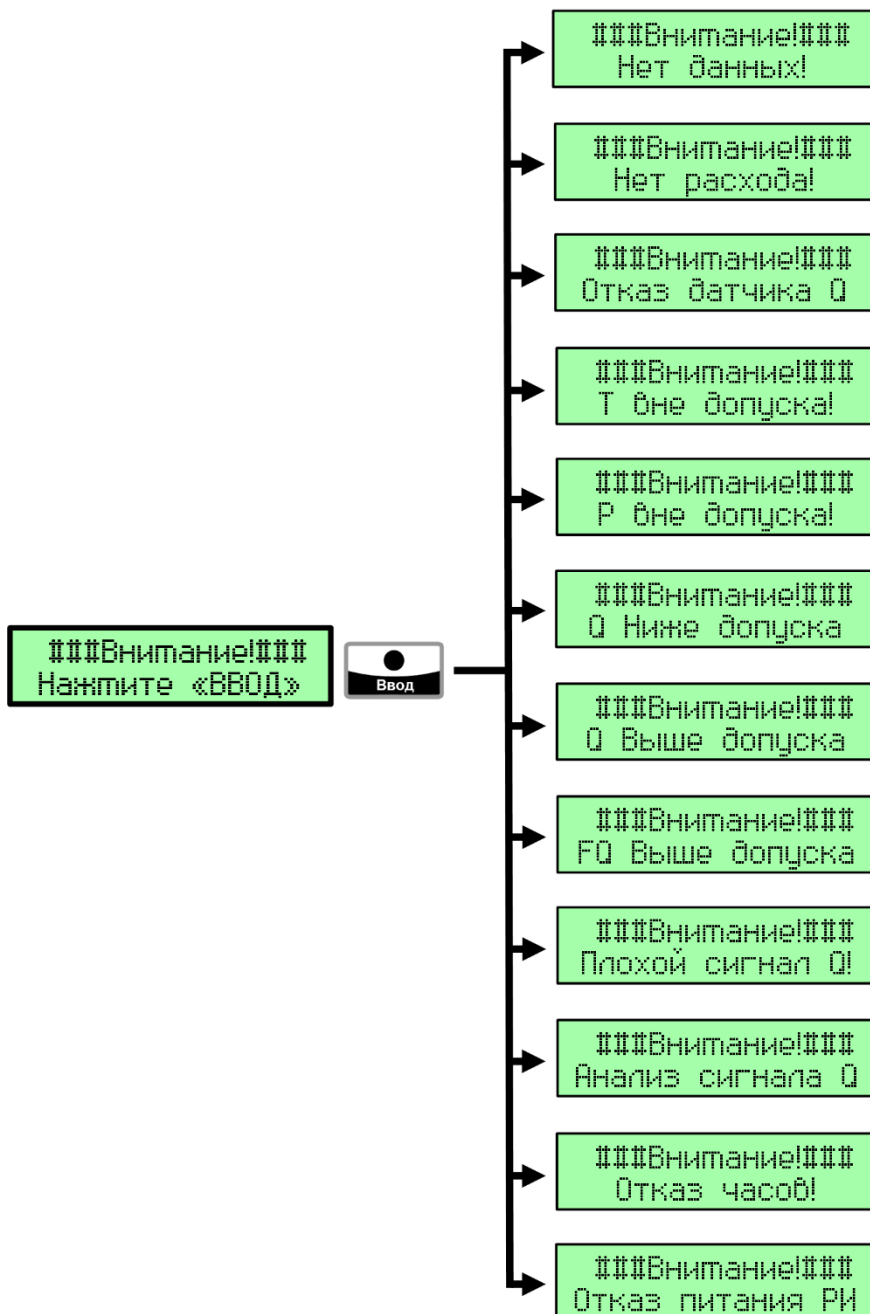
###Внимание!###
Нажмите «ВВОД»

Ввод

###Внимание!###
Нет данных!

###Внимание!###
Нет расхода!

###Внимание!###
Отказ датчика Q

###Внимание!###
T вне допуска!

###Внимание!###
P вне допуска!

###Внимание!###
Q Ниже допуска

###Внимание!###
Q Выше допуска

###Внимание!###
FQ Выше допуска

###Внимание!###
Плохой сигнал Q!

###Внимание!###
Анализ сигнала Q

###Внимание!###
Отказ часов!

###Внимание!###
Отказ питания PИ